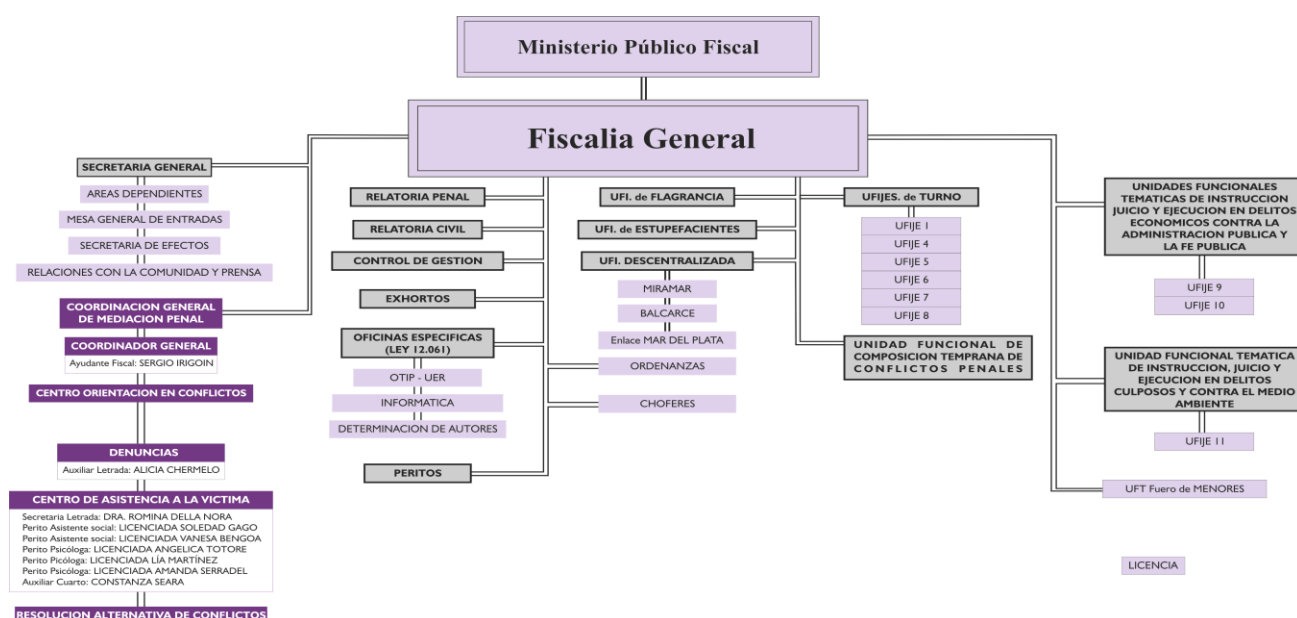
Ministerio Público Fiscal

Fiscalia General

SECRETARIA GENERAL

AREAS DEPENDIENTES

MESA GENERAL DE ENTRADAS

SECRETARIA DE EFECTOS

RELACIONES CON LA COMUNIDAD Y PRENSA

COORDINACION GENERAL DE MEDIACION PENAL

COORDINADOR GENERAL

Ayudante Fiscal: SERGIO IRIGOIN

CENTRO ORIENTACION EN CONFLICTOS

DENUNCIAS

Auxiliar Letrada: ALICIA CHERMELO

CENTRO DE ASISTENCIA A LA VICTIMA

Secretaria Letrada: DRA. ROMINA DELLA NORA
Perito Asistente social: LICENCIADA SOLEDAD GAGO
Perito Asistente social: LICENCIADA VANESA BENGOA
Perito Psicóloga: LICENCIADA ANGELICA TOTORE
Perito Picóloga: LICENCIADA LÍA MARTÍNEZ
Perito Psicóloga: LICENCIADA AMANDA SERRADEL
Auxiliar Cuarto: CONSTANZA SEARA

RESOLUCION ALTERNATIVA DE CONFLICTOS

RELATORIA PENAL

RELATORIA CIVIL

CONTROL DE GESTION

EXHORTOS

OFICINAS ESPECIFICAS (LEY 12.061)

OTIP - UER

INFORMATICA

DETERMINACION DE AUTORES

PERITOS

UFI. de FLAGRANCIA

UFI. de ESTUPEFACIENTES

UFI. DESCENTRALIZADA

MIRAMAR

BALCARCE

Enlace MAR DEL PLATA

ORDENANZAS

CHOFERES

UFIJES. de TURNO

UFIJE 1

UFIJE 4

UFIJE 5

UFIJE 6

UFIJE 7

UFIJE 8

UNIDAD FUNCIONAL DE COMPOSICION TEMPRANA DE CONFLICTOS PENALES

UNIDADES FUNCIONALES TEMATICAS DE INSTRUCCION JUICIO Y EJECUCION EN DELITOS ECONOMICOS CONTRA LA ADMINISTRACION PUBLICA Y LA FE PUBLICA

UFIJE 9

UFIJE 10

UNIDAD FUNCIONAL TEMATICA DE INSTRUCCION, JUICIO Y EJECUCION EN DELITOS CULPOSOS Y CONTRA EL MEDIO AMBIENTE

UFIJE 11

UFT Fuero de MENORES

LICENCIA